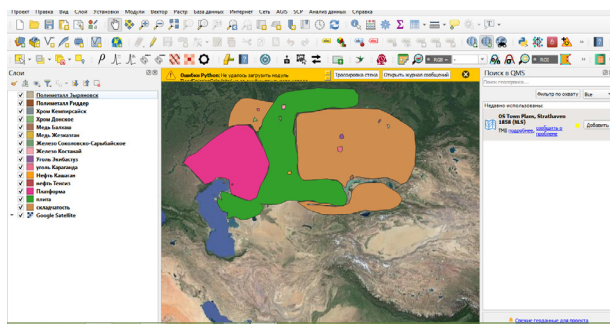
Проект Правка Вид Слой Установки Модули Вектор Растр Базы данных Интернет Сеть AGIS SCP Анализ данных Справка

Слои

Полиметалл Зыряновск
Полиметалл Риддер
Хром Кемпирсайск
Хром Донское
Медь Балхаш
Медь Жезказган
Железо Соколовско-Сарыбайское
Железо Костанай
Уголь Экибастуз
уголь Караганда
Нефть Кашаган
нефть Тенгиз
Платформа
плита
складчатость
Google Satellite

Ошибка Python: Не удалось загрузить модуль
Трассировка стека
Открыть журнал сообщений

Поиск в QMS
Поиск геоданных...
Фильтр по охвату
Все
Недавно использованы
OS Town Plans, Strathaven 1858 (NLS)
TMS подробнее
сообщить о проблеме
Добавить
Сервис геоданных для проекта